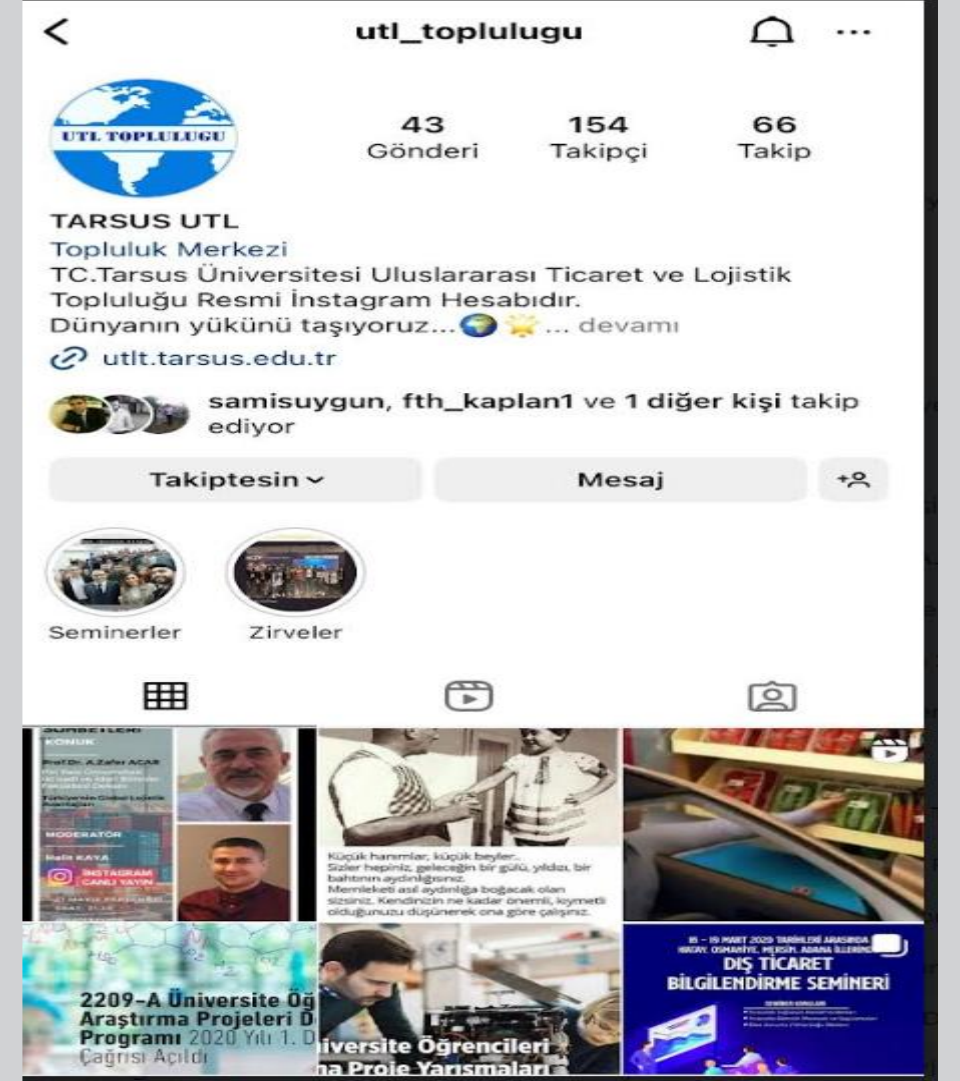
utl_toplulugu

UTL TOPLULUGU

43 Gönderi
154 Takipçi
66 Takip

TARSUS UTL
Topluluk Merkezi
TC.Tarsus Üniversitesi Uluslararası Ticaret ve Lojistik Topluluğu Resmi İnstagram Hesabıdır.
Dünyanın yükünü taşıyoruz... 🌍 🌟 ... devamı
utlt.tarsus.edu.tr

samisuygun, fth_kaplan1 ve 1 diğer kişi takip ediyor

Takiptesin
Mesaj

Seminerler
Zirveler

KONUK
Prof.Dr. A.Zafer ACAR
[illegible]
MODERATÖR
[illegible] KAYA
INSTAGRAM CANLI YAYIN
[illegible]

Küçük hanımlar, küçük beyler... Sizler hepiniz, geleceğin bir gülü, yıldızı, bir bahtının aydınlığısınız. Memleketi asıl aydınlığa boğacak olan sizsiniz. Kendinizin ne kadar önemli, kıymetli olduğunuzu düşünerek ona göre çalışınız.

2209-A Üniversite Öğ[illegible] Araştırma Projeleri D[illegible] Programı 2020 Yılı 1. D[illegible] Çağrısı Açıldı

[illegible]niversite Öğrencileri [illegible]na Proje Yarışmaları

16 – 19 MART 2020 TARİHLERİ ARASINDA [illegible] OSMANİYE, MERSİN, ADANA İLLERİNDE
DIŞ TİCARET BİLGİLENDİRME SEMİNERİ
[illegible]